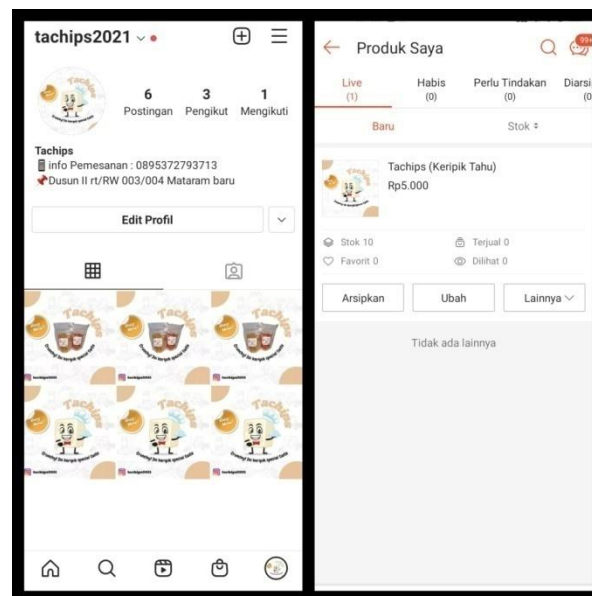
tachips2021

6 Postingan
3 Pengikut
1 Mengikuti

Tachips
info Pemesanan : 0895372793713
Dusun II rt/RW 003/004 Mataram baru

Edit Profil

Tachips
tachips2021

Produk Saya
99+

Live (1)
Habis (0)
Perlu Tindakan (0)
Diarsi (0

Baru
Stok

Tachips (Keripik Tahu)
Rp5.000

Stok 10
Terjual 0
Favorit 0
Dilihat 0

Arsipkan
Ubah
Lainnya

Tidak ada lainnya